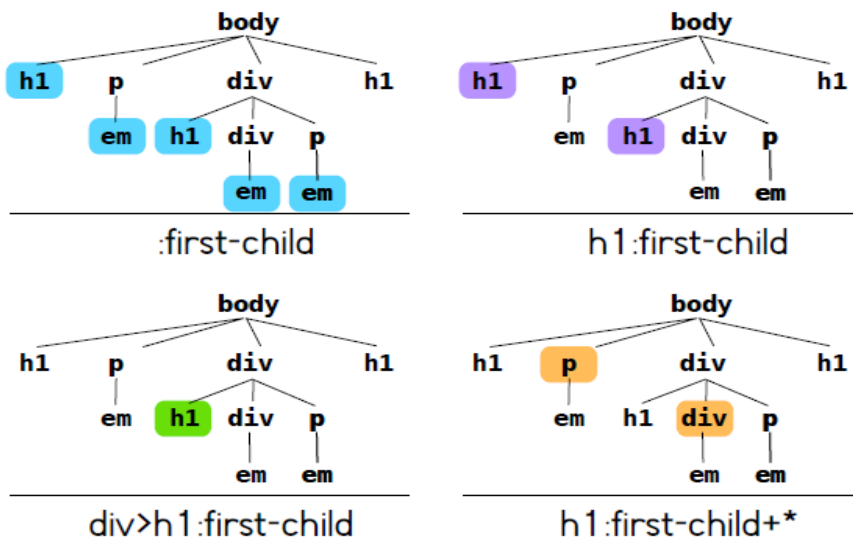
body
h1 p div h1
em h1 div p
em em
:first-child

body
h1 p div h1
em h1 div p
em em
h1:first-child

body
h1 p div h1
em h1 div p
em em
div>h1:first-child

body
h1 p div h1
em h1 div p
em em
h1:first-child+*